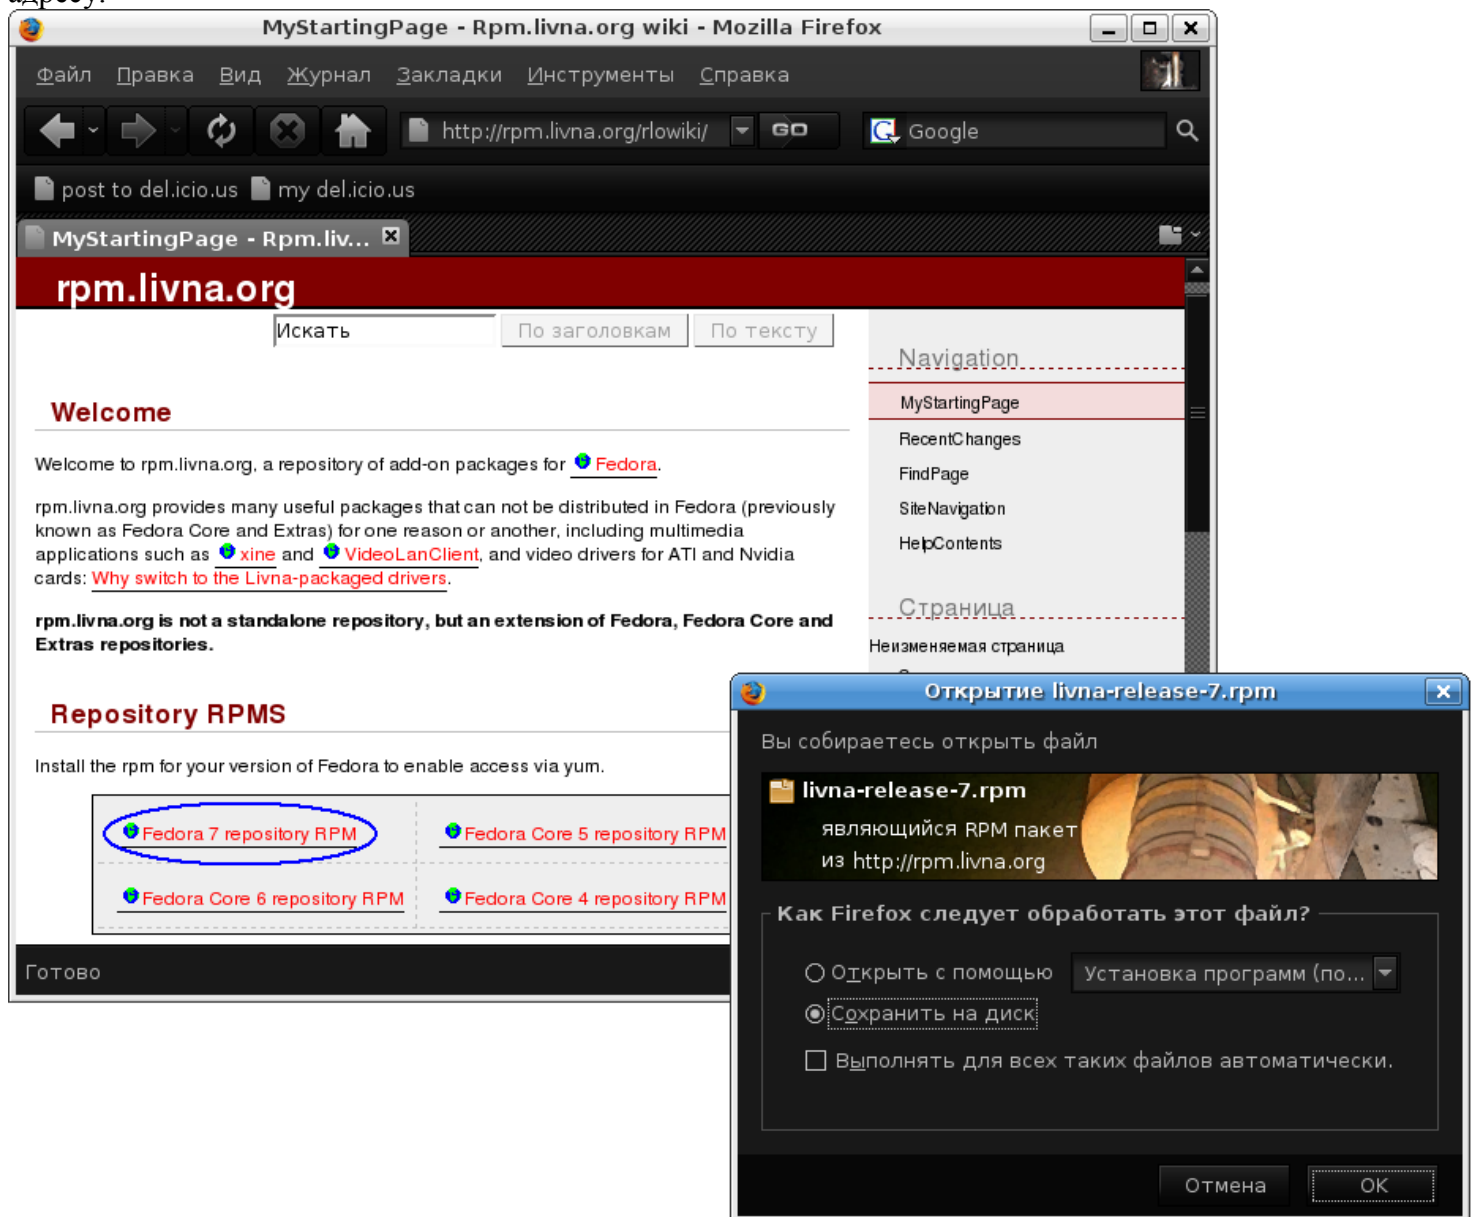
MyStartingPage - Rpm.livna.org wiki - Mozilla Firefox

Файл Правка Вид Журнал Закладки Инструменты Справка

http://rpm.livna.org/rlowiki/ GO Google

post to del.icio.us my del.icio.us

MyStartingPage - Rpm.liv...

rpm.livna.org

Искать По заголовкам По тексту

Welcome

Welcome to rpm.livna.org, a repository of add-on packages for Fedora.

rpm.livna.org provides many useful packages that can not be distributed in Fedora (previously known as Fedora Core and Extras) for one reason or another, including multimedia applications such as xine and VideoLanClient, and video drivers for ATI and Nvidia cards: Why switch to the Livna-packaged drivers.

**rpm.livna.org is not a standalone repository, but an extension of Fedora, Fedora Core and Extras repositories.**

Repository RPMS

Install the rpm for your version of Fedora to enable access via yum.

| Fedora 7 repository RPM | Fedora Core 5 repository RPM |
|---|---|
| Fedora Core 6 repository RPM | Fedora Core 4 repository RPM |

Navigation

MyStartingPage
RecentChanges
FindPage
SiteNavigation
HelpContents

Страница

Неизменяемая страница

Готово

Открытие livna-release-7.rpm

Вы собираетесь открыть файл

livna-release-7.rpm
являющийся RPM пакет
из http://rpm.livna.org

Как Firefox следует обработать этот файл?

Открыть с помощью Установка программ (по...
Сохранить на диск
Выполнять для всех таких файлов автоматически.

Отмена OK